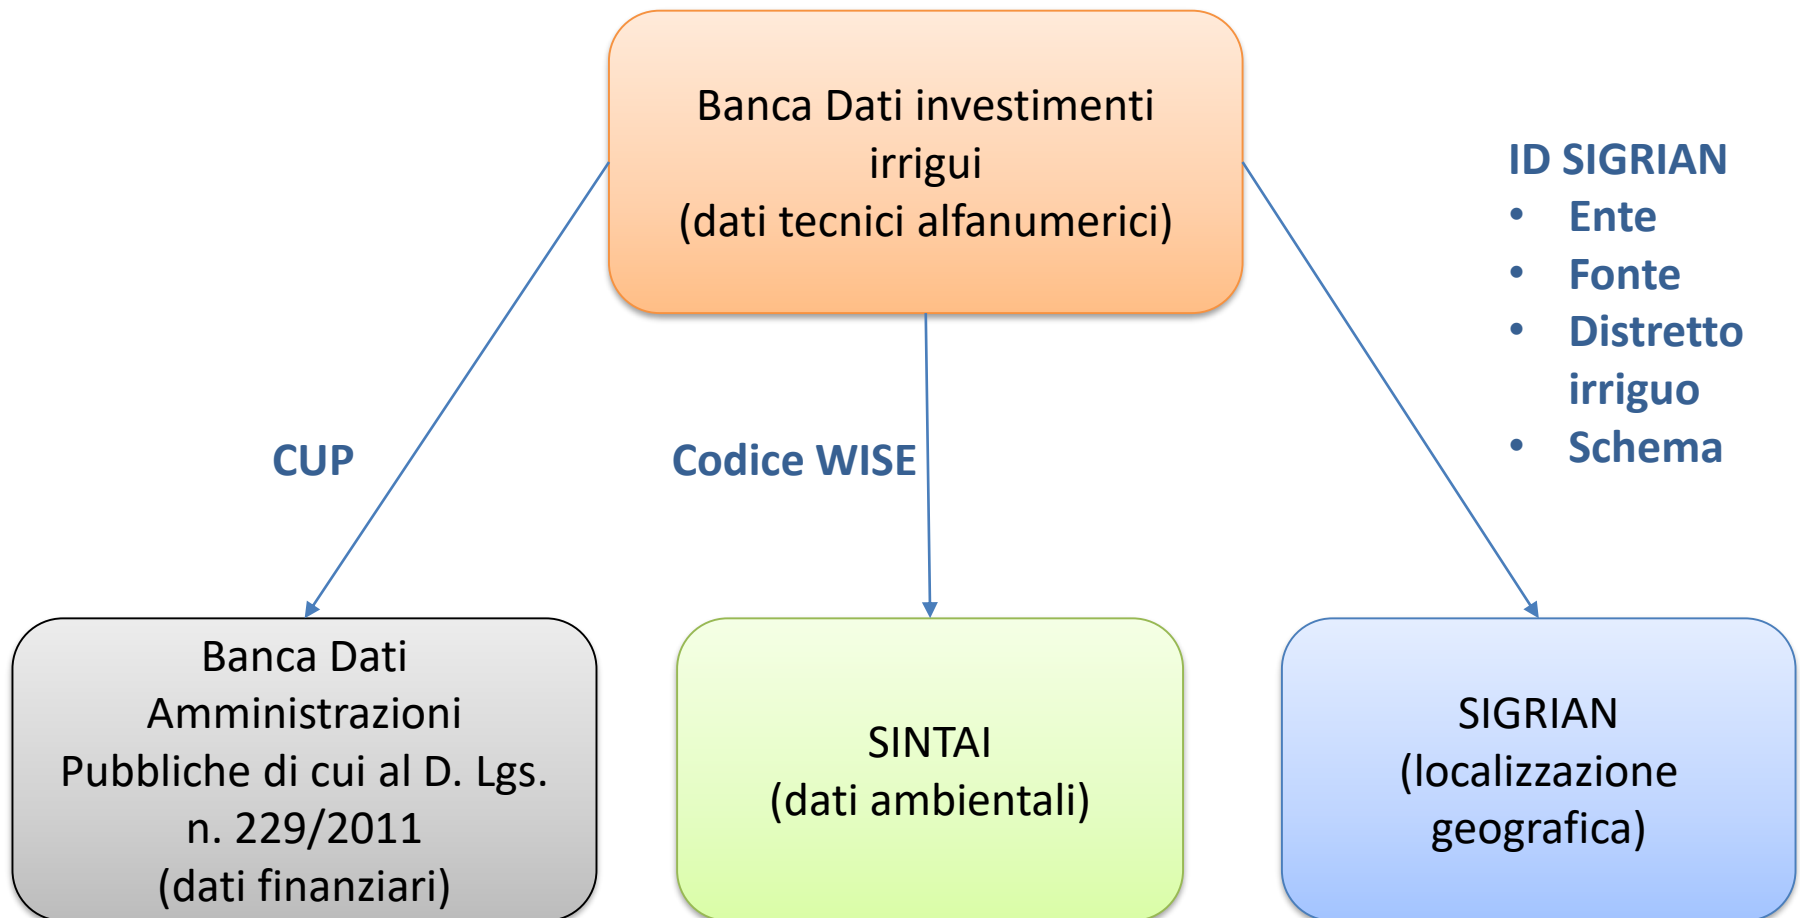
Banca Dati investimenti irrigui
(dati tecnici alfanumerici)

ID SIGRIAN
• Ente
• Fonte
• Distretto irriguo
• Schema

CUP

Codice WISE

Banca Dati Amministrazioni Pubbliche di cui al D. Lgs. n. 229/2011
(dati finanziari)

SINTAI
(dati ambientali)

SIGRIAN
(localizzazione geografica)